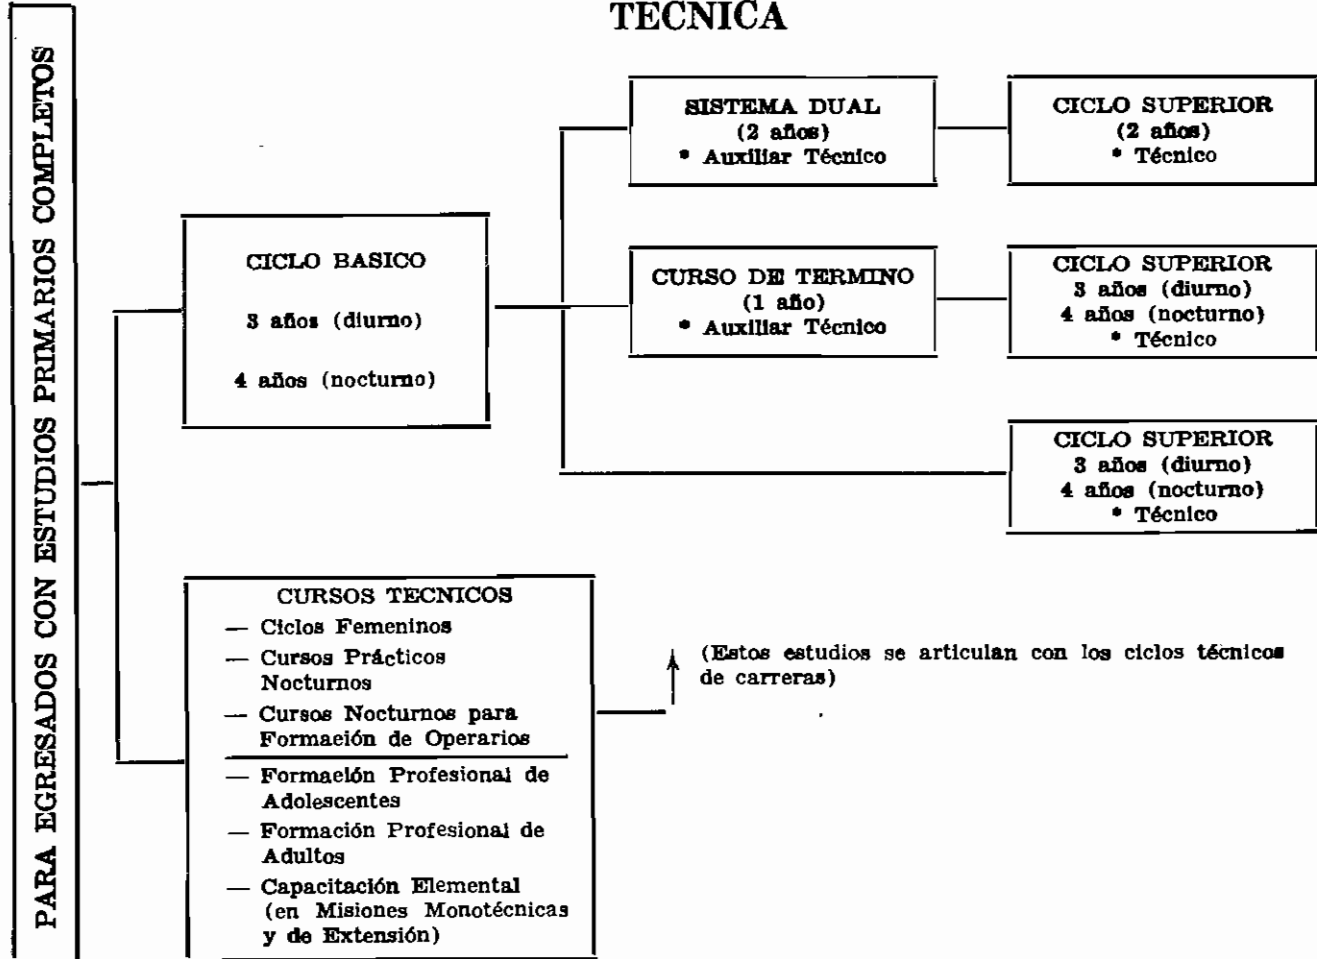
TECNICA

PARA EGRESADOS CON ESTUDIOS PRIMARIOS COMPLETOS

CICLO BASICO

3 años (diurno)

4 años (nocturno)

SISTEMA DUAL
(2 años)
* Auxiliar Técnico

CICLO SUPERIOR
(2 años)
* Técnico

CURSO DE TERMINO
(1 año)
* Auxiliar Técnico

CICLO SUPERIOR
3 años (diurno)
4 años (nocturno)
* Técnico

CICLO SUPERIOR
3 años (diurno)
4 años (nocturno)
* Técnico

CURSOS TECNICOS
— Ciclos Femeninos
— Cursos Prácticos Nocturnos
— Cursos Nocturnos para Formación de Operarios
— Formación Profesional de Adolescentes
— Formación Profesional de Adultos
— Capacitación Elemental (en Misiones Monotécnicas y de Extensión)

(Estos estudios se articulan con los ciclos técnicos de carreras)